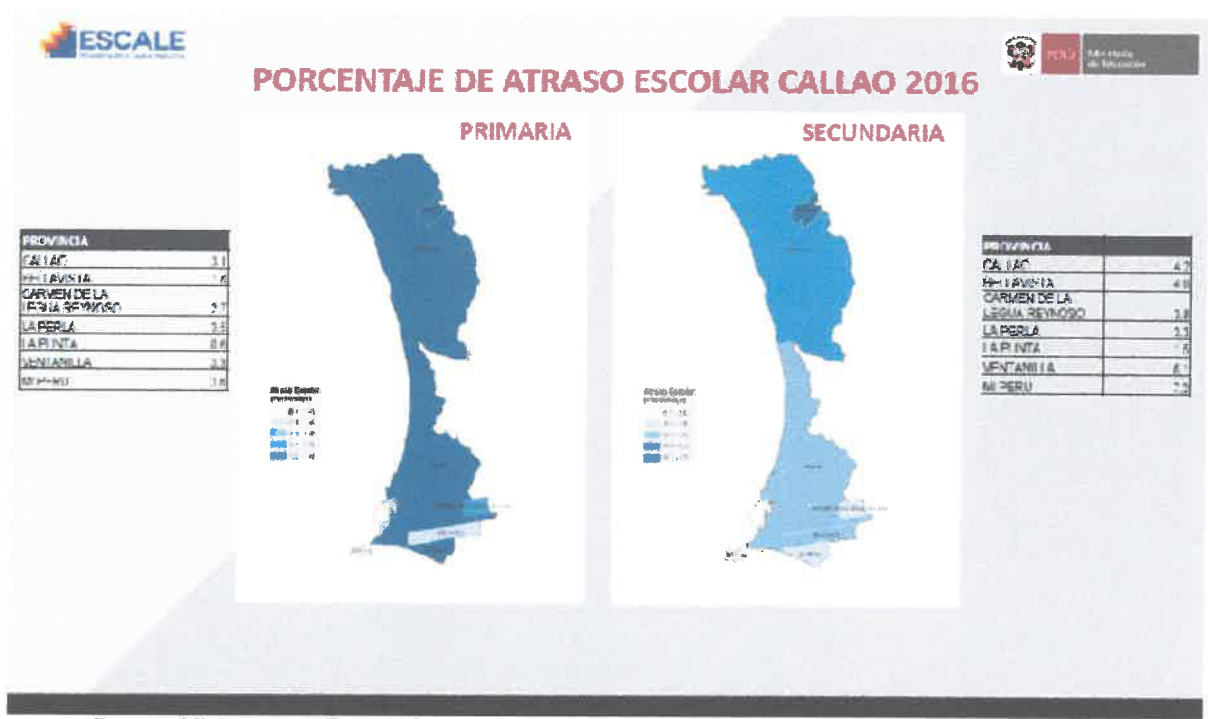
ESCALE

PERÚ Ministerio de Educación

PORCENTAJE DE ATRASO ESCOLAR CALLAO 2016

PRIMARIA

SECUNDARIA

| PROVINCIA | |
|---|---|
| CALLAO | 3.1 |
| BELLAVISTA | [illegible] |
| CARMEN DE LA LEGUA REYNOSO | 2.7 |
| LA PERLA | 2.5 |
| LA PUNTA | 0.6 |
| VENTANILLA | 3.3 |
| MI PERU | 3.6 |

Atraso Escolar

| PROVINCIA | |
|---|---|
| CALLAO | 4.2 |
| BELLAVISTA | 4.0 |
| CARMEN DE LA LEGUA REYNOSO | 3.8 |
| LA PERLA | 3.3 |
| LA PUNTA | 1.5 |
| VENTANILLA | 6.1 |
| MI PERU | 7.2 |